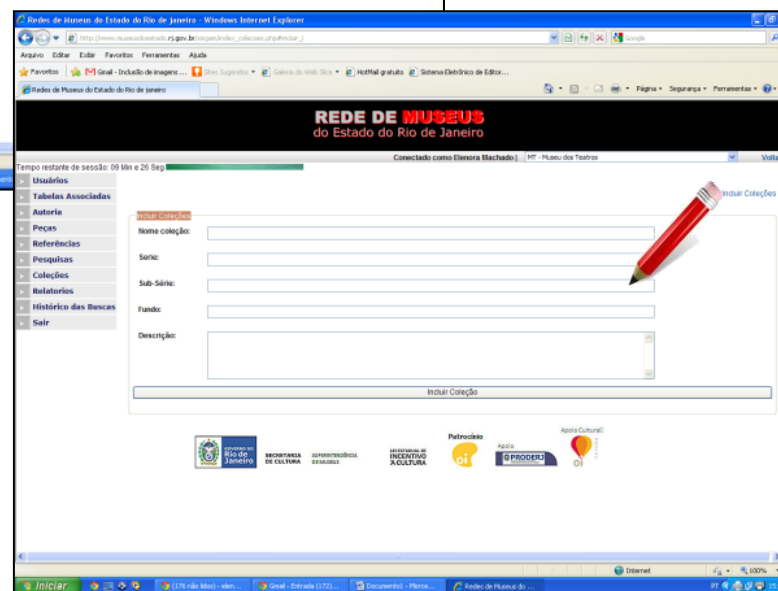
Redes de Museus do Estado do Rio de janeiro - Windows Internet Explorer

http://www.museusdoestado.rj.gov.br/sisgam/index_colecoes.php#incluir_i

Google

Arquivo Editar Exibir Favoritos Ferramentas Ajuda

Favoritos Gmail - Inclusão de imagens ... Sites Sugeridos Galeria do Web Slice HotMail gratuito Sistema Eletrônico de Editor...

Redes de Museus do Estado do Rio de Janeiro

Página Segurança Ferramentas

REDE DE MUSEUS
do Estado do Rio de Janeiro

Conectado como Elenora Machado | MT - Museu dos Teatros Volta

Tempo restante de sessão: 09 Min e 26 Seg

Usuários
Tabelas Associadas
Autoria
Peças
Referências
Pesquisas
Coleções
Relatorios
Histórico das Buscas
Sair

Incluir Coleções

Incluir Coleções

Nome coleção:

Serie:

Sub-Série:

Fundo:

Descrição:

Incluir Coleção

GOVERNO DO Rio de Janeiro SECRETARIA DE CULTURA SUPERINTENDÊNCIA DE MUSEUS LEI ESTADUAL DE INCENTIVO À CULTURA Patrocínio oi Apoio PRODERJ Apoio Cultural: oi

Internet 100%

Iniciar (176 não lidos) - elen... Gmail - Entrada (172)... Documento1 - Micros... Redes de Museus do ...

PT